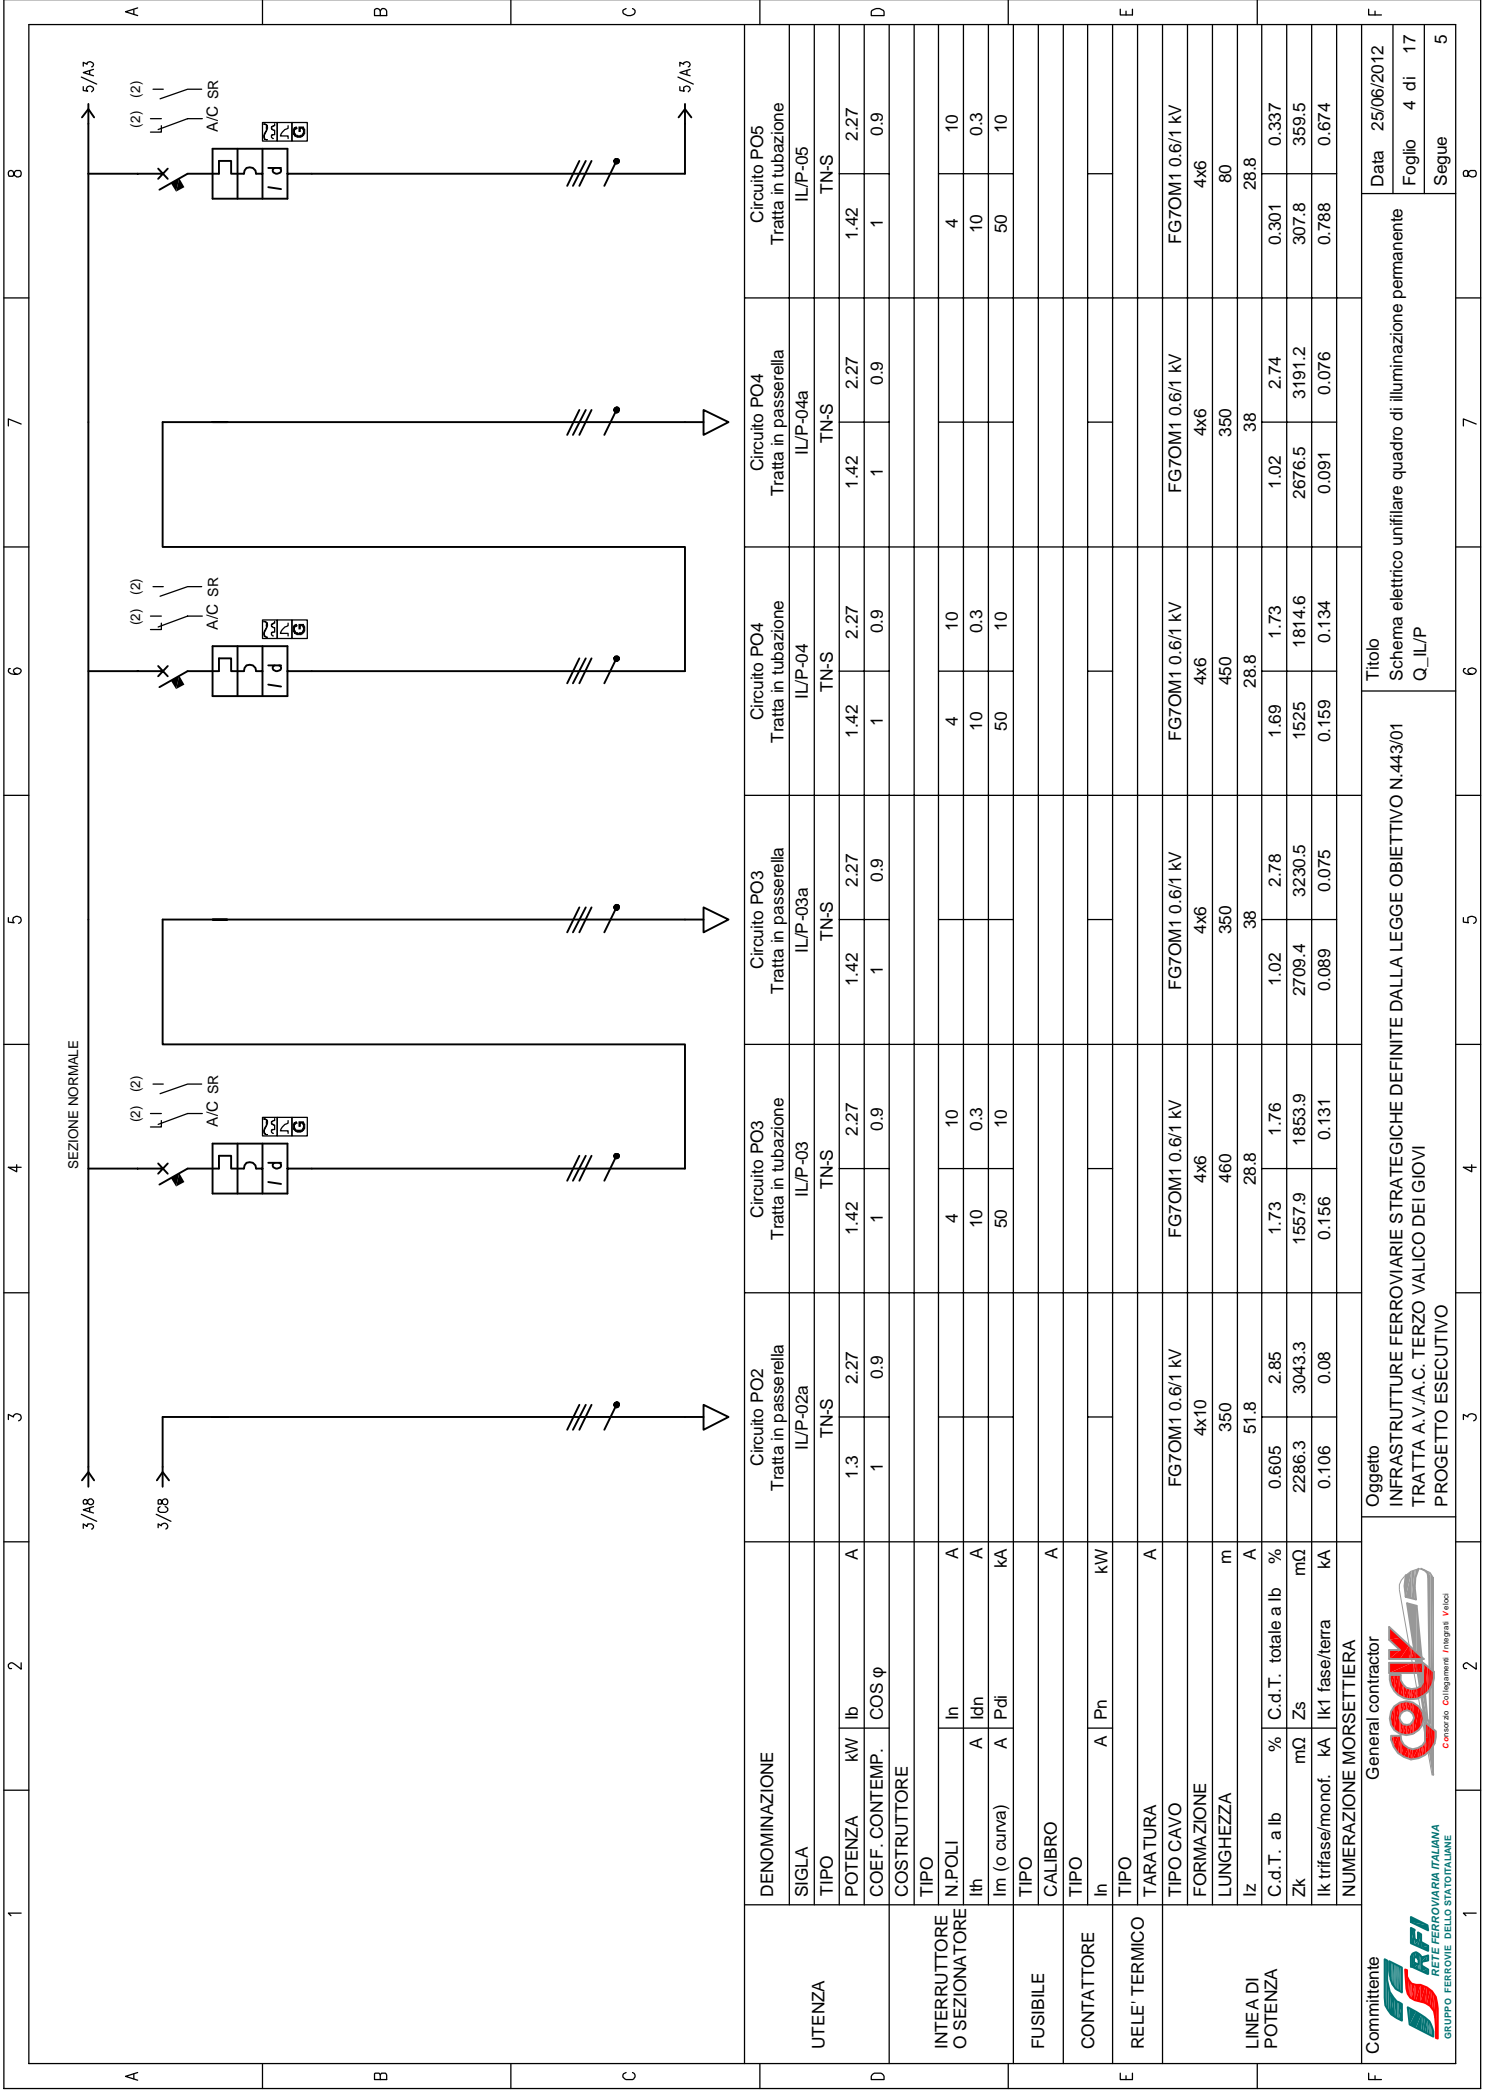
SEZIONE NORMALE

3/A8
3/C8
5/A3
5/A3

(2) (2)
A/C SR

| | | | | Circuito PO2 Tratta in passerella | Circuito PO3 Tratta in tubazione | Circuito PO3 Tratta in passerella | Circuito PO4 Tratta in tubazione | Circuito PO4 Tratta in passerella | Circuito PO5 Tratta in tubazione |
|---|---|---|---|---|---|---|---|---|---|
| UTENZA | DENOMINAZIONE | | | | | | | | |
| | SIGLA | | | IL/P-02a | IL/P-03 | IL/P-03a | IL/P-04 | IL/P-04a | IL/P-05 |
| | TIPO | | | TN-S | TN-S | TN-S | TN-S | TN-S | TN-S |
| | POTENZA kW | Ib | A | 1.3 / 2.27 | 1.42 / 2.27 | 1.42 / 2.27 | 1.42 / 2.27 | 1.42 / 2.27 | 1.42 / 2.27 |
| | COEF. CONTEMP. | COS φ | | 1 / 0.9 | 1 / 0.9 | 1 / 0.9 | 1 / 0.9 | 1 / 0.9 | 1 / 0.9 |
| INTERRUTTORE O SEZIONATORE | COSTRUTTORE | | | | | | | | |
| | TIPO | | | | | | | | |
| | N.POLI | In | A | | 4 / 10 | | 4 / 10 | | 4 / 10 |
| | Ith A | Idn | A | | 10 / 0.3 | | 10 / 0.3 | | 10 / 0.3 |
| | Im (o curva) A | Pdi | kA | | 50 / 10 | | 50 / 10 | | 50 / 10 |
| FUSIBILE | TIPO | | | | | | | | |
| | CALIBRO | | A | | | | | | |
| CONTATTORE | TIPO | | | | | | | | |
| | In A | Pn | kW | | | | | | |
| RELE' TERMICO | TIPO | | | | | | | | |
| | TARATURA | | A | | | | | | |
| LINEA DI POTENZA | TIPO CAVO | | | FG7OM1 0.6/1 kV | FG7OM1 0.6/1 kV | FG7OM1 0.6/1 kV | FG7OM1 0.6/1 kV | FG7OM1 0.6/1 kV | FG7OM1 0.6/1 kV |
| | FORMAZIONE | | | 4x10 | 4x6 | 4x6 | 4x6 | 4x6 | 4x6 |
| | LUNGHEZZA | | m | 350 | 460 | 350 | 450 | 350 | 80 |
| | Iz | | A | 51.8 | 28.8 | 38 | 28.8 | 38 | 28.8 |
| | C.d.T. a Ib % | C.d.T. totale a Ib | % | 0.605 / 2.85 | 1.73 / 1.76 | 1.02 / 2.78 | 1.69 / 1.73 | 1.02 / 2.74 | 0.301 / 0.337 |
| | Zk mΩ | Zs | mΩ | 2286.3 / 3043.3 | 1557.9 / 1853.9 | 2709.4 / 3230.5 | 1525 / 1814.6 | 2676.5 / 3191.2 | 307.8 / 359.5 |
| | Ik trifase/monof. kA | Ik1 fase/terra | kA | 0.106 / 0.08 | 0.156 / 0.131 | 0.089 / 0.075 | 0.159 / 0.134 | 0.091 / 0.076 | 0.788 / 0.674 |
| | NUMERAZIONE MORSETTIERA | | | | | | | | |

Committente
RFI RETE FERROVIARIA ITALIANA GRUPPO FERROVIE DELLO STATO ITALIANE
General contractor
cociv Consorzio Collegamenti Integrati Veloci
Oggetto
INFRASTRUTTURE FERROVIARIE STRATEGICHE DEFINITE DALLA LEGGE OBIETTIVO N.443/01
TRATTA A.V./A.C. TERZO VALICO DEI GIOVI
PROGETTO ESECUTIVO
Titolo
Schema elettrico unifilare quadro di illuminazione permanente
Q_IL/P
Data 25/06/2012
Foglio 4 di 17
Segue 5